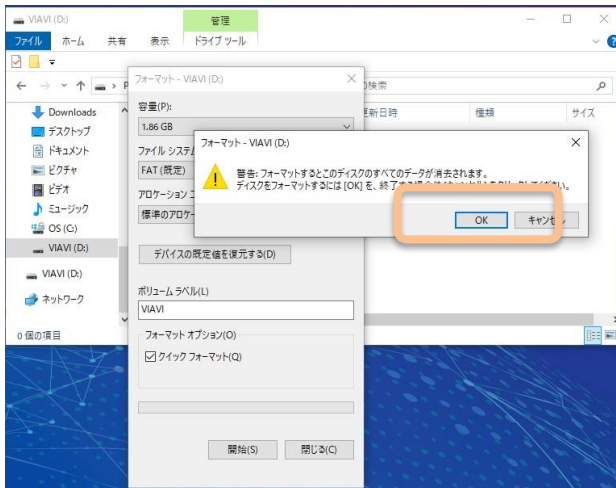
VIAVI (D:)
管理
ファイル ホーム 共有 表示 ドライブ ツール
の検索
更新日時 種類 サイズ
Downloads
デスクトップ
ドキュメント
ピクチャ
ビデオ
ミュージック
OS (C:)
VIAVI (D:)
VIAVI (D:)
ネットワーク
0 個の項目

フォーマット - VIAVI (D:)
容量(P):
1.86 GB
ファイル システム
FAT (既定)
アロケーション ユ
標準のアロケー
デバイスの既定値を復元する(D)
ボリューム ラベル(L)
VIAVI
フォーマット オプション(O)
クイック フォーマット(Q)
開始(S) 閉じる(C)

フォーマット - VIAVI (D:)
警告: フォーマットするとこのディスクのすべてのデータが消去されます。
ディスクをフォーマットするには [OK] を、終了する場合は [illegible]
OK キャンセル